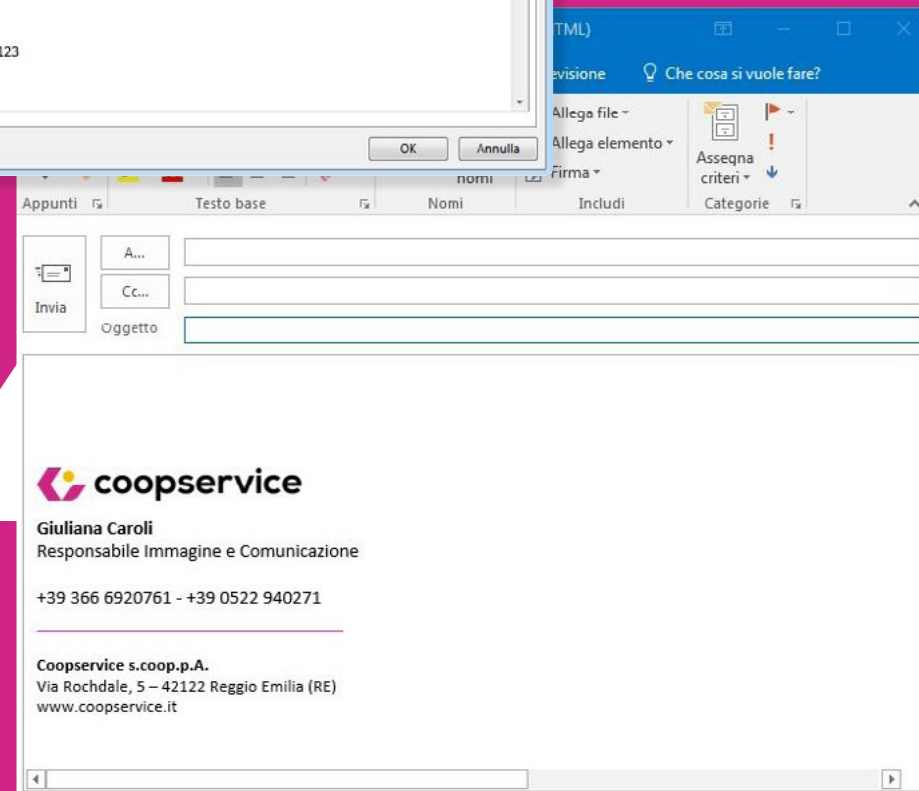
123

OK Annulla

TML)

evisione Che cosa si vuole fare?

Allega file
Allega elemento
Firma

Assegna criteri

nomi

Appunti Testo base Nomi Includi Categorie

Invia

A...
Cc...
Oggetto

coopservice

**Giuliana Caroli**
Responsabile Immagine e Comunicazione

+39 366 6920761 - +39 0522 940271

**Coopservice s.coop.p.A.**
Via Rochdale, 5 – 42122 Reggio Emilia (RE)
www.coopservice.it